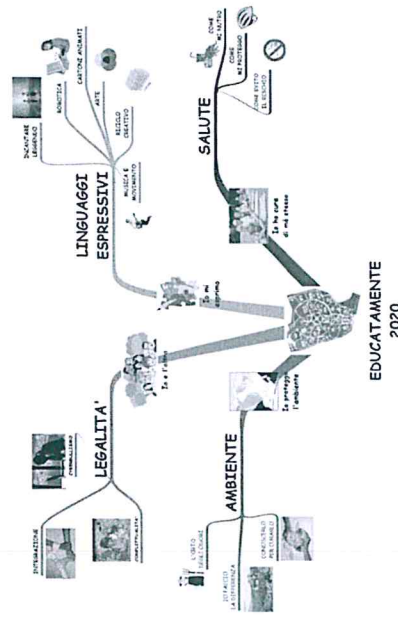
LINGUAGGI ESPRESSIVI

INCANTARE LEGGENDO

ROBOTICA

CARTONI ANIMATI

ARTE

RICICLO CREATIVO

MUSICA E MOVIMENTO

Io mi esprimo

SALUTE

COME MI NUTRO

COME MI PROTEGGO

COME EVITO IL RISCHIO

Io ho cura di me stesso

LEGALITA'

INTEGRAZIONE

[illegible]

CONVIVIALITA'

Io e l'altro

Io proteggo l'ambiente

AMBIENTE

L'ORTO SULLE COLLINE

CONOSCERLO PER TUTELARLO

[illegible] LA DIFFERENZA

EDUCATAMENTE 2020